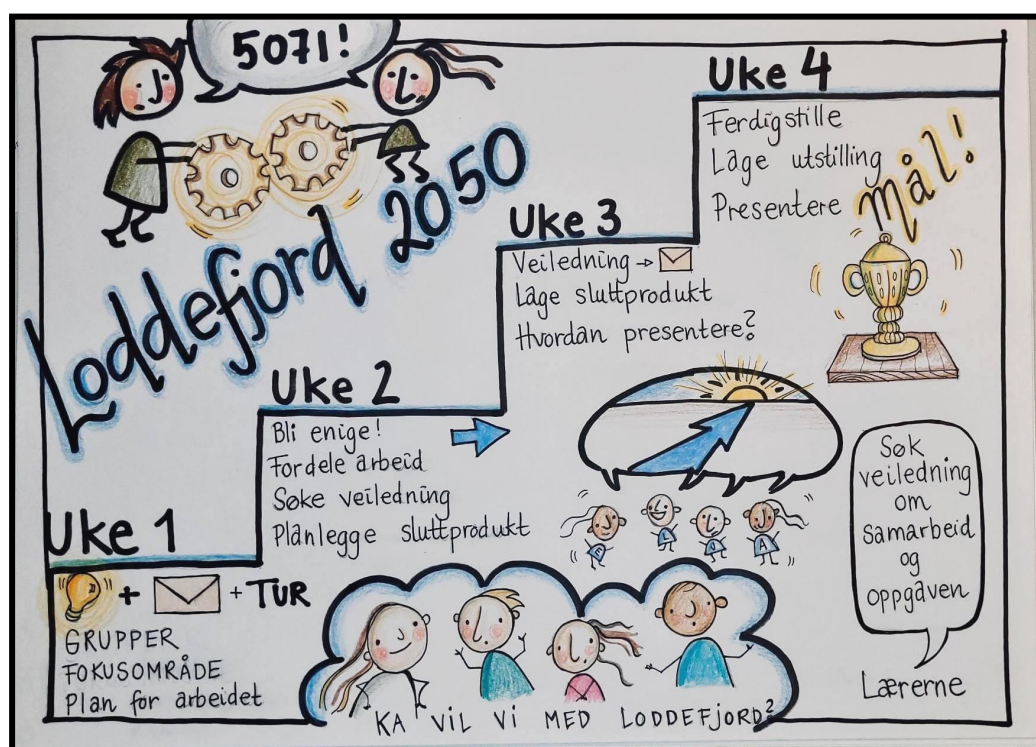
5071!

Loddefjord 2050

Uke 4
Ferdigstille
Lage utstilling
Presentere

Mål!

Uke 3
Veiledning →
Lage sluttprodukt
Hvordan presentere?

Uke 2
Bli enige!
Fordele arbeid
Søke veiledning
Planlegge sluttprodukt

Uke 1
+ + TUR
GRUPPER
FOKUSOMRÅDE
Plan for arbeidet

KA VIL VI MED LODDEFJORD?

Søk veiledning om samarbeid og oppgaven

Lærerne